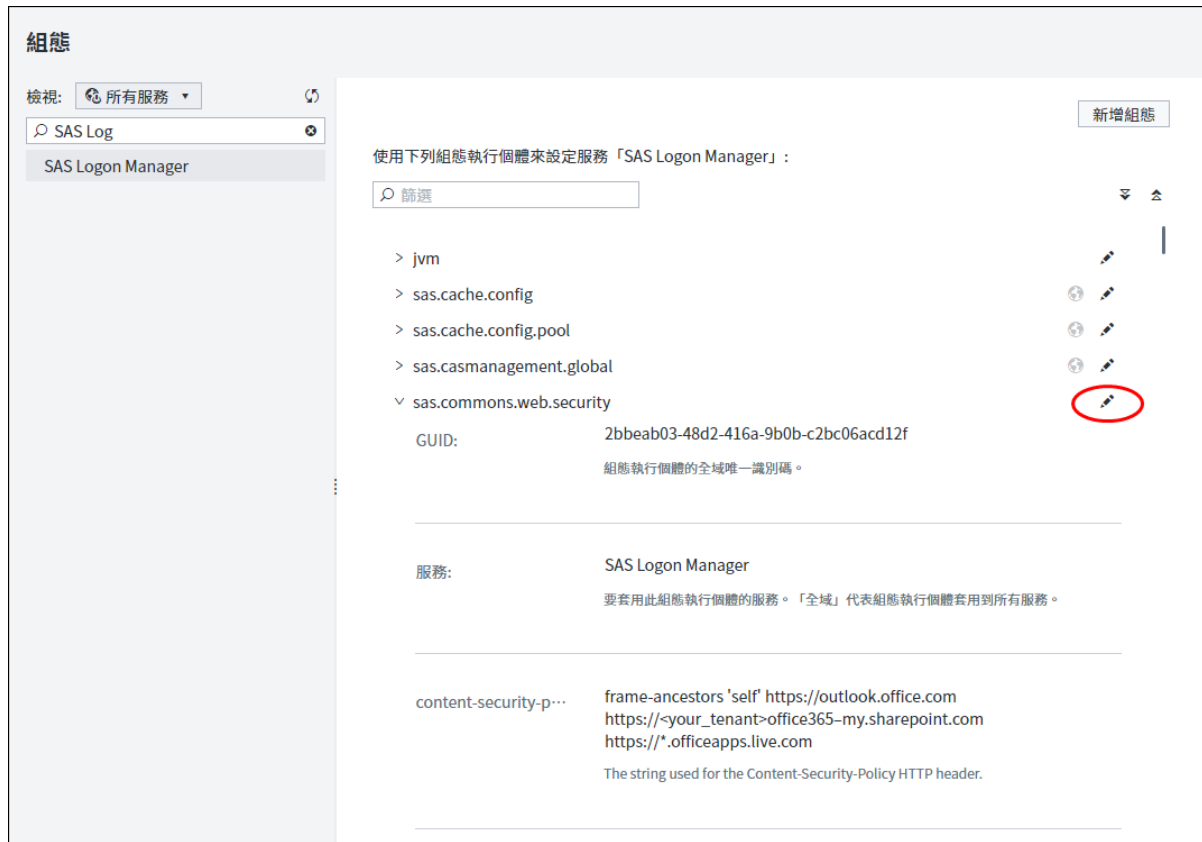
組態

檢視: 所有服務

SAS Log

SAS Logon Manager

新增組態

使用下列組態執行個體來設定服務「SAS Logon Manager」:

篩選

> jvm

> sas.cache.config

> sas.cache.config.pool

> sas.casmanagement.global

sas.commons.web.security

GUID:

2bbeab03-48d2-416a-9b0b-c2bc06acd12f

組態執行個體的全域唯一識別碼。

服務:

SAS Logon Manager

要套用此組態執行個體的服務。「全域」代表組態執行個體套用到所有服務。

content-security-p…

frame-ancestors 'self' https://outlook.office.com https://<your_tenant>office365–my.sharepoint.com https://*.officeapps.live.com

The string used for the Content-Security-Policy HTTP header.